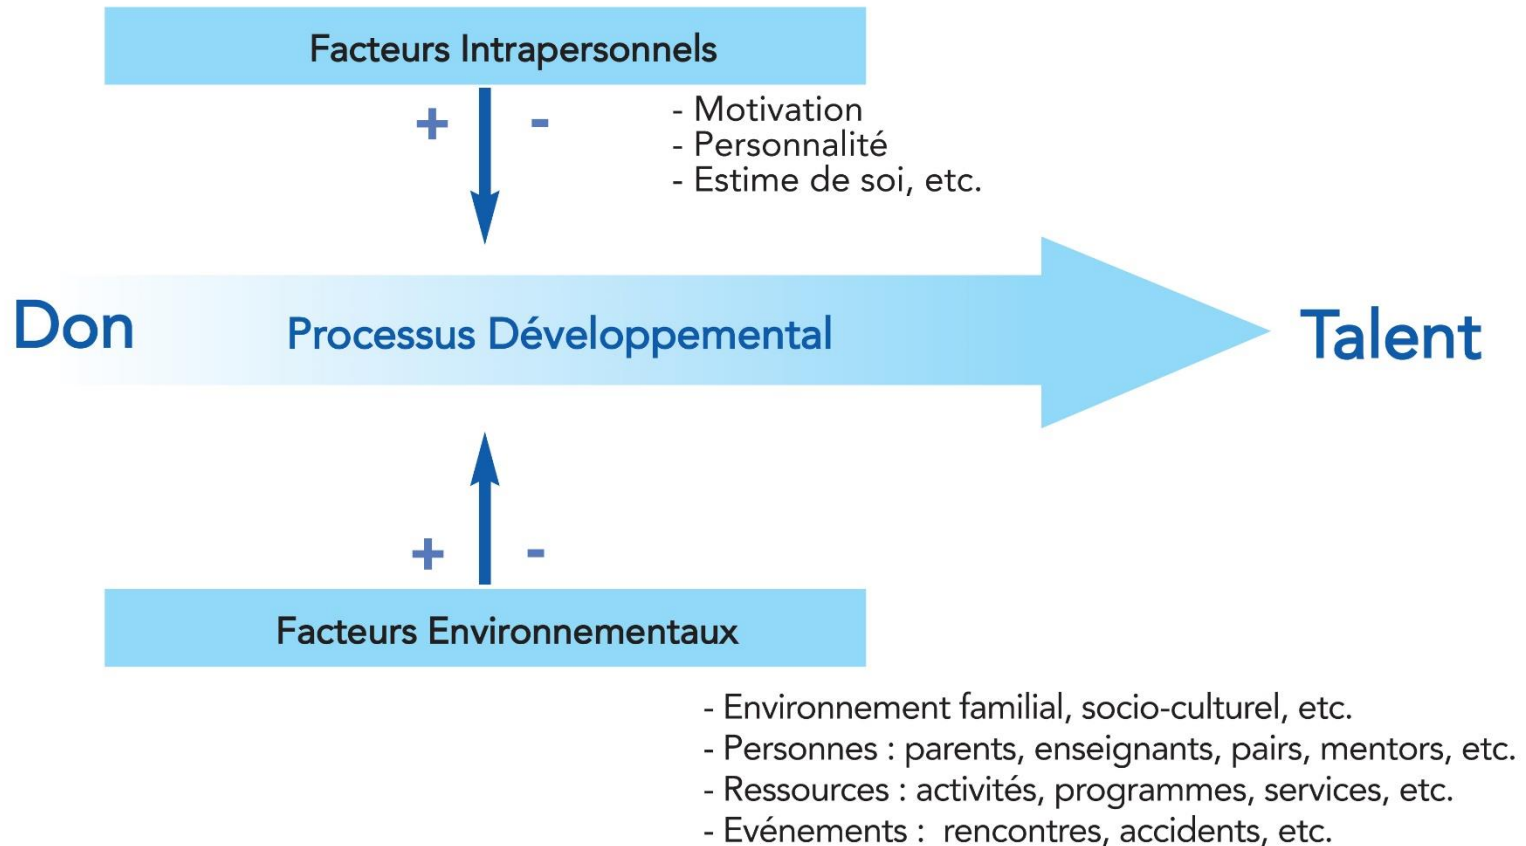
Facteurs Intrapersonnels

+ -

- Motivation
- Personnalité
- Estime de soi, etc.

Don

Processus Développemental

Talent

+ -

Facteurs Environnementaux

- Environnement familial, socio-culturel, etc.
- Personnes : parents, enseignants, pairs, mentors, etc.
- Ressources : activités, programmes, services, etc.
- Evénements : rencontres, accidents, etc.